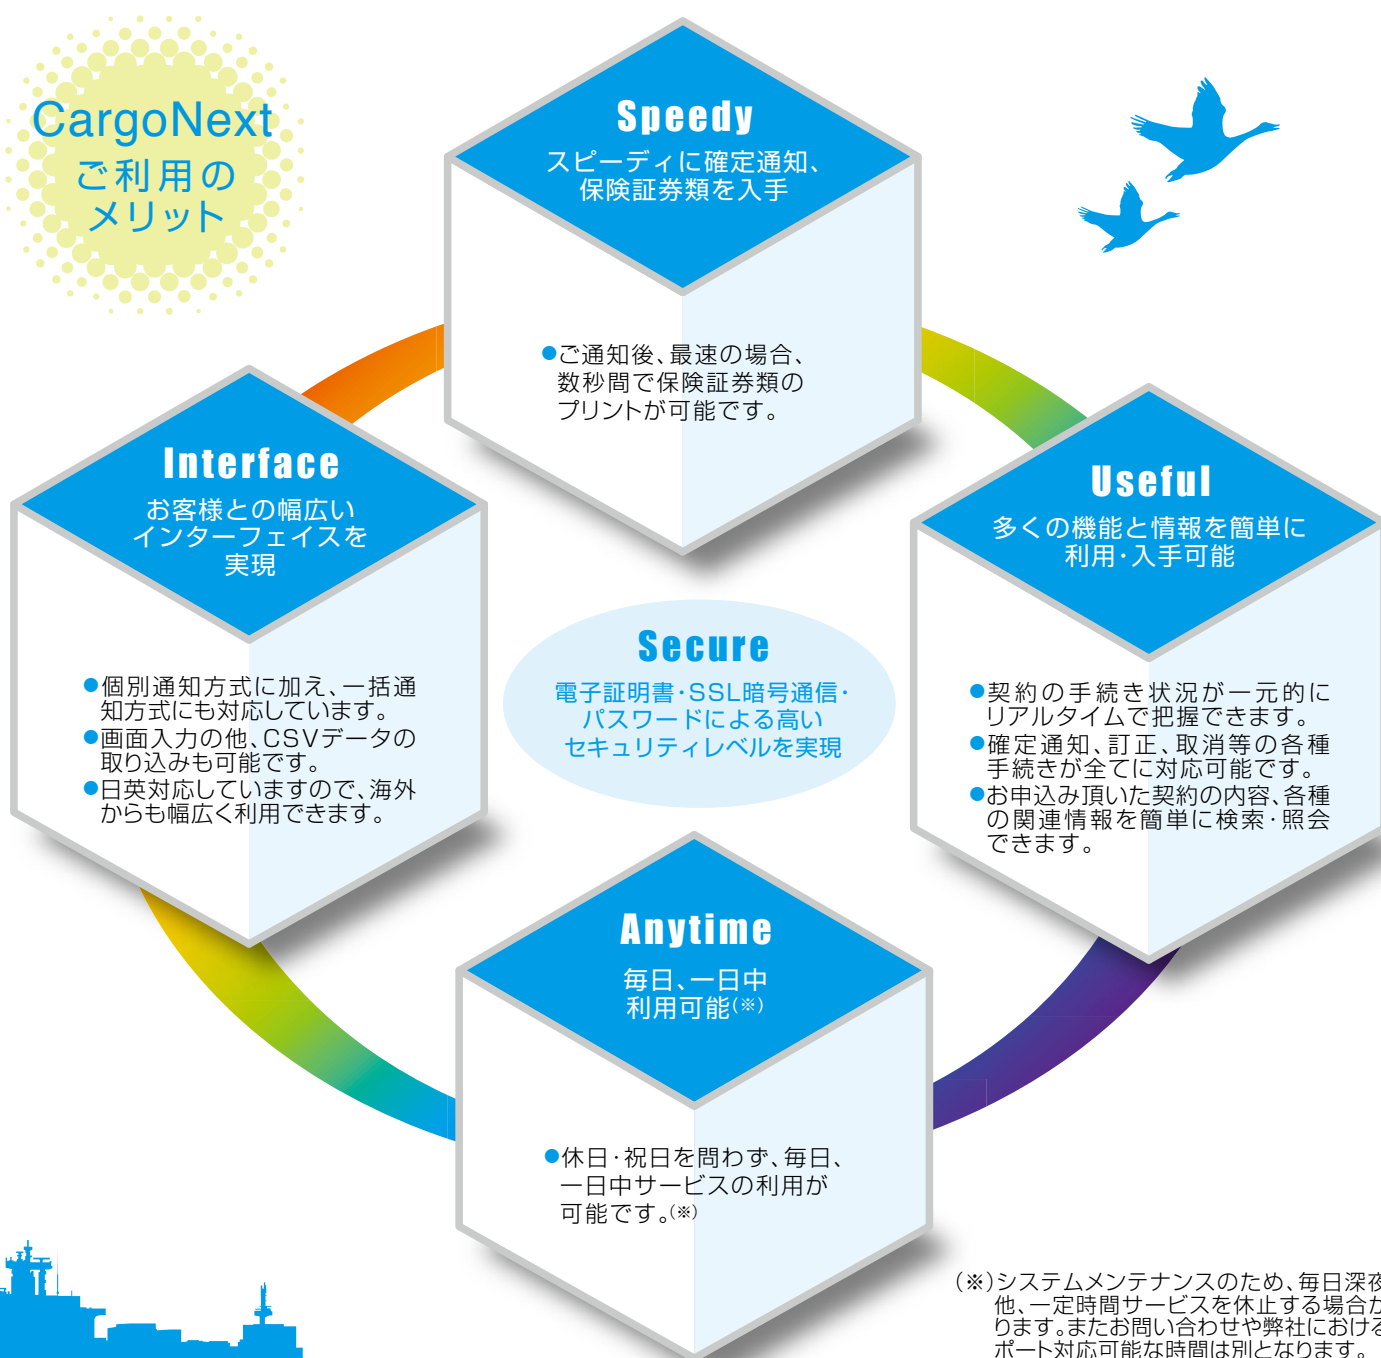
CargoNext
ご利用の
メリット

Speedy
スピーディに確定通知、保険証券類を入手

●ご通知後、最速の場合、数秒間で保険証券類のプリントが可能です。

Interface
お客様との幅広いインターフェイスを実現

●個別通知方式に加え、一括通知方式にも対応しています。
●画面入力の他、CSVデータの取り込みも可能です。
●日英対応していますので、海外からも幅広く利用できます。

Secure
電子証明書・SSL暗号通信・パスワードによる高いセキュリティレベルを実現

Useful
多くの機能と情報を簡単に利用・入手可能

●契約の手続き状況が一元的にリアルタイムで把握できます。
●確定通知、訂正、取消等の各種手続きが全てに対応可能です。
●お申込み頂いた契約の内容、各種の関連情報を簡単に検索・照会できます。

Anytime
毎日、一日中利用可能(※)

●休日・祝日を問わず、毎日、一日中サービスの利用が可能です。(※)

(※)システムメンテナンスのため、毎日深夜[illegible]他、一定時間サービスを休止する場合が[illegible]ります。またお問い合わせや弊社における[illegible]ポート対応可能な時間は別となります。